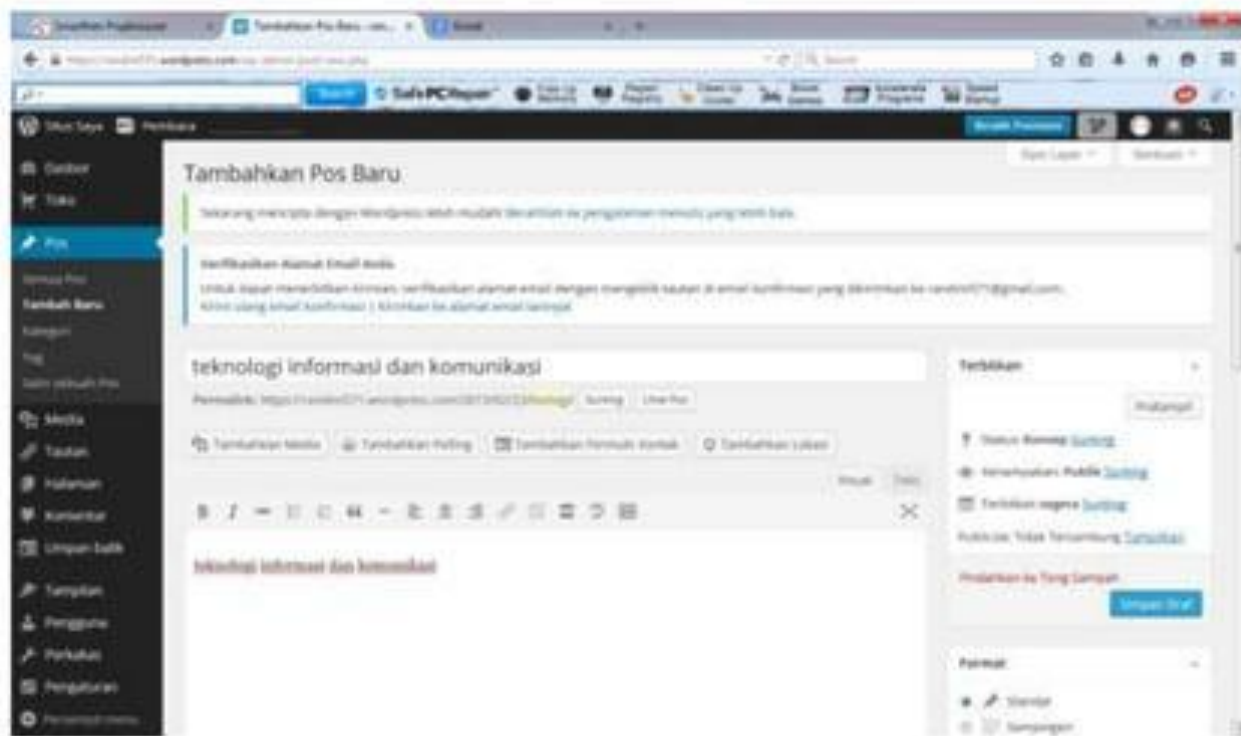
Tambahkan Pos Baru - ... ×

SafePCRepair

Situs Saya  Pembaca

Dasbor
Toko
Pos
Semua Pos
Tambah Baru
Kategori
Tag
Salin sebuah Pos
Media
Tautan
Halaman
Komentar
Umpan balik
Tampilan
Pengguna
Perkakas
Pengaturan

Opsi Layar  Bantuan

Tambahkan Pos Baru

Sekarang mencipta dengan WordPress lebih mudah! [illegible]

Verifikasikan Alamat Email Anda
Untuk dapat menerbitkan konten, verifikasikan alamat email dengan mengeklik tautan di email konfirmasi yang dikirimkan ke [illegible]@gmail.com.
Kirim ulang email konfirmasi | Kirimkan ke alamat email lainnya

teknologi informasi dan komunikasi

Permalink: https://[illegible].wordpress.com/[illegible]  Sunting  Lihat Pos

Tambahkan Media  Tambahkan Polling  Tambahkan Formulir Kontak  Tambahkan Lokasi

Visual  Teks

teknologi informasi dan komunikasi

Terbitkan
Pratampil
Status: Konsep Sunting
Visibilitas: Publik Sunting
Terbitkan segera Sunting
Publicize: Tidak Tersambung Tampilkan
Pindahkan ke Tong Sampah
Simpan Draf

Format
Standar
Sampingan